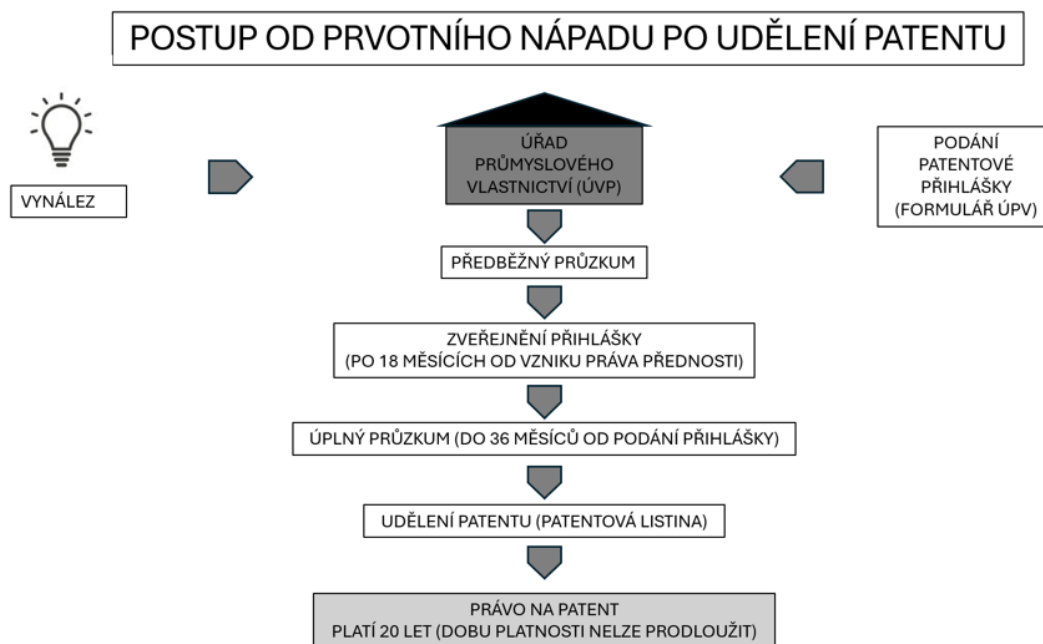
POSTUP OD PRVOTNÍHO NÁPADU PO UDĚLENÍ PATENTU

VYNÁLEZ

ÚŘAD PRŮMYSLOVÉHO VLASTNICTVÍ (ÚVP)

PODÁNÍ PATENTOVÉ PŘIHLÁŠKY (FORMULÁŘ ÚPV)

PŘEDBĚŽNÝ PRŮZKUM

ZVEŘEJNĚNÍ PŘIHLÁŠKY (PO 18 MĚSÍCÍCH OD VZNIKU PRÁVA PŘEDNOSTI)

ÚPLNÝ PRŮZKUM (DO 36 MĚSÍCŮ OD PODÁNÍ PŘIHLÁŠKY)

UDĚLENÍ PATENTU (PATENTOVÁ LISTINA)

PRÁVO NA PATENT
PLATÍ 20 LET (DOBU PLATNOSTI NELZE PRODLOUŽIT)